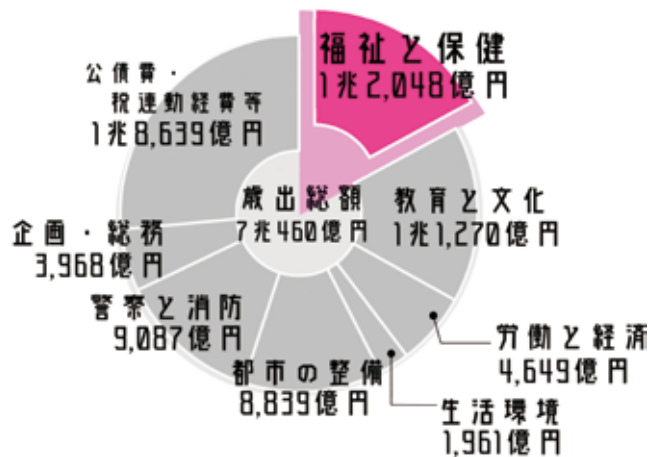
福祉と保健
1兆2,048億円

公債費・
税連動経費等
1兆8,639億円

歳出総額
7兆460億円

教育と文化
1兆1,270億円

企画・総務
3,968億円

警察と消防
9,087億円

労働と経済
4,649億円

都市の整備
8,839億円

生活環境
1,961億円